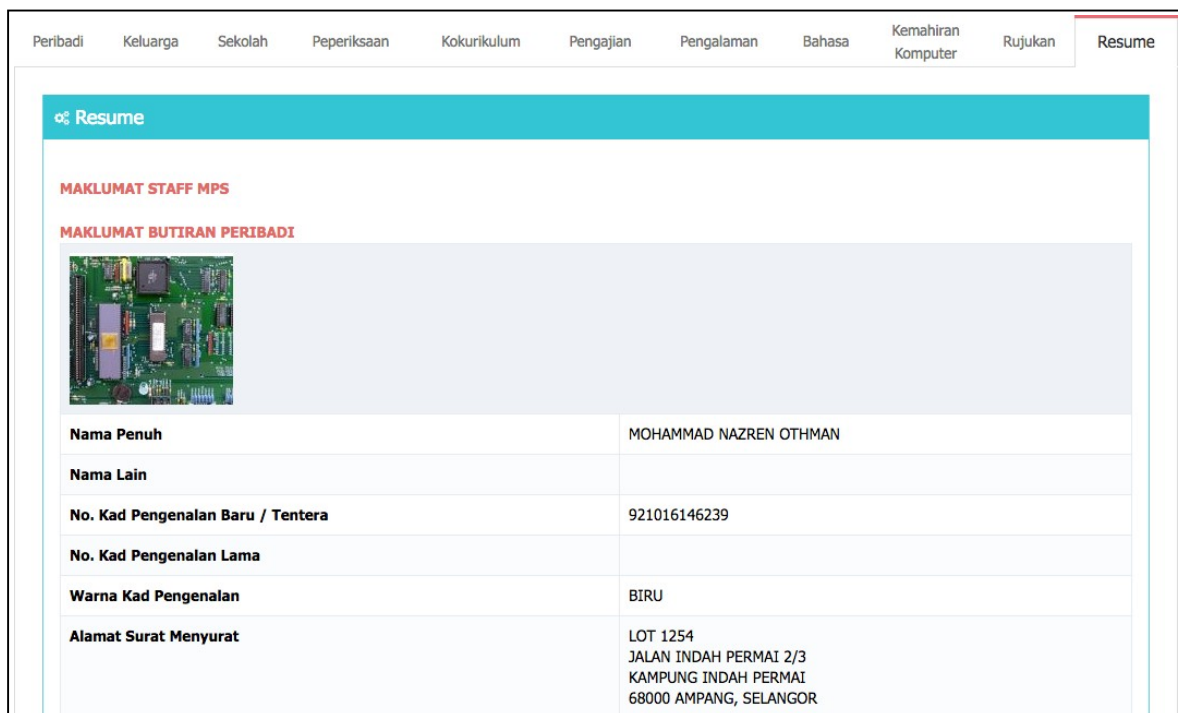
Peribadi Keluarga Sekolah Peperiksaan Kokurikulum Pengajian Pengalaman Bahasa Kemahiran Komputer Rujukan Resume

Resume

MAKLUMAT STAFF MPS

MAKLUMAT BUTIRAN PERIBADI

| | |
|---|---|
| Nama Penuh | MOHAMMAD NAZREN OTHMAN |
| Nama Lain | |
| No. Kad Pengenalan Baru / Tentera | 921016146239 |
| No. Kad Pengenalan Lama | |
| Warna Kad Pengenalan | BIRU |
| Alamat Surat Menyurat | LOT 1254 JALAN INDAH PERMAI 2/3 KAMPUNG INDAH PERMAI 68000 AMPANG, SELANGOR |